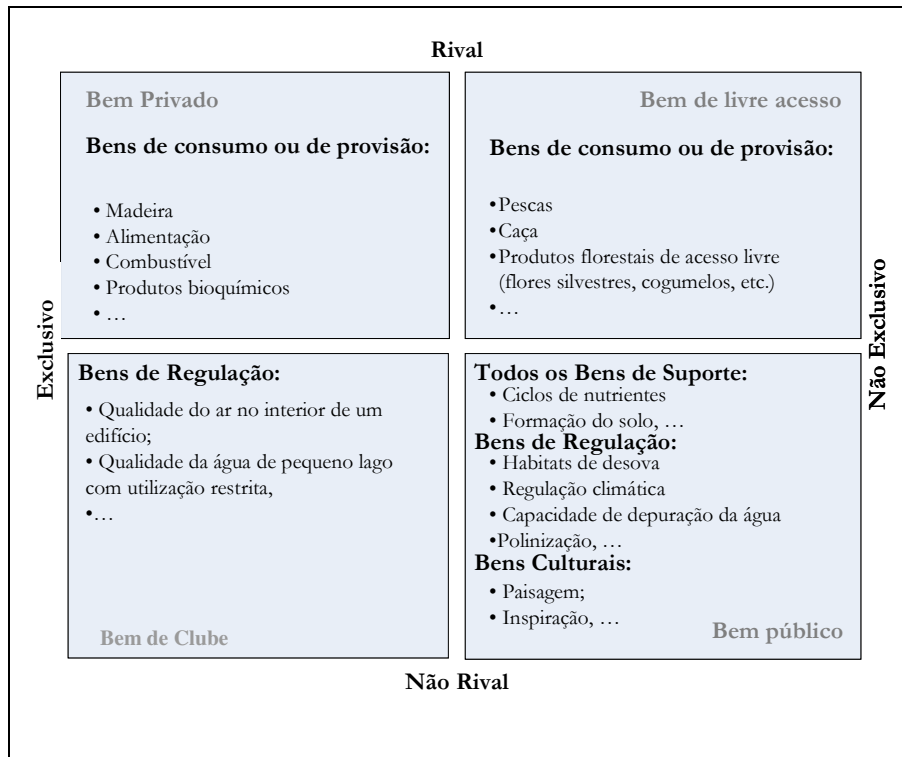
Rival

Exclusivo

Não Exclusivo

Bem Privado

Bens de consumo ou de provisão:

• Madeira
• Alimentação
• Combustível
• Produtos bioquímicos
• …

Bem de livre acesso

Bens de consumo ou de provisão:

•Pescas
•Caça
•Produtos florestais de acesso livre (flores silvestres, cogumelos, etc.)
•…

Bens de Regulação:

• Qualidade do ar no interior de um edifício;
• Qualidade da água de pequeno lago com utilização restrita,
•…

Bem de Clube

Todos os Bens de Suporte:
• Ciclos de nutrientes
• Formação do solo, …
Bens de Regulação:
• Habitats de desova
• Regulação climática
• Capacidade de depuração da água
•Polinização, …
Bens Culturais:
• Paisagem;
• Inspiração, …

Bem público

Não Rival